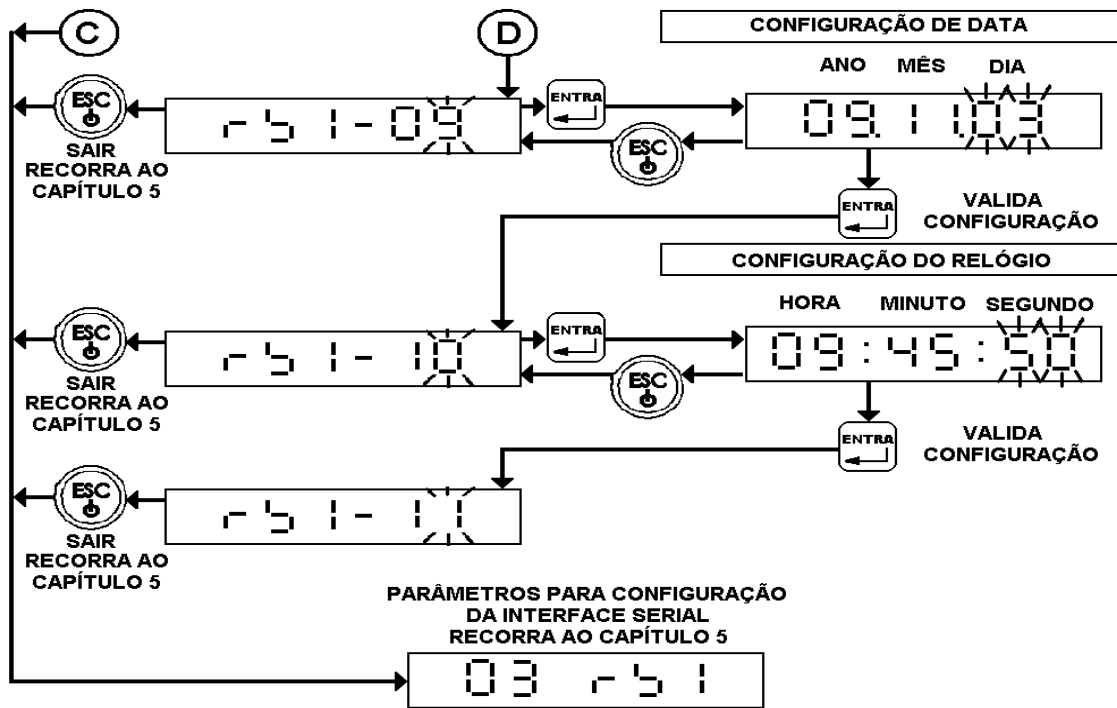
C

D

CONFIGURAÇÃO DE DATA

ANO MÊS DIA

ESC

rb1-09

ENTRA

09.11.03

SAIR RECORRA AO CAPÍTULO 5

ESC

ENTRA

VALIDA CONFIGURAÇÃO

CONFIGURAÇÃO DO RELÓGIO

HORA MINUTO SEGUNDO

ESC

rb1-10

ENTRA

09:45:50

SAIR RECORRA AO CAPÍTULO 5

ESC

ENTRA

VALIDA CONFIGURAÇÃO

ESC

rb1-11

SAIR RECORRA AO CAPÍTULO 5

PARÂMETROS PARA CONFIGURAÇÃO DA INTERFACE SERIAL RECORRA AO CAPÍTULO 5

03 rb1